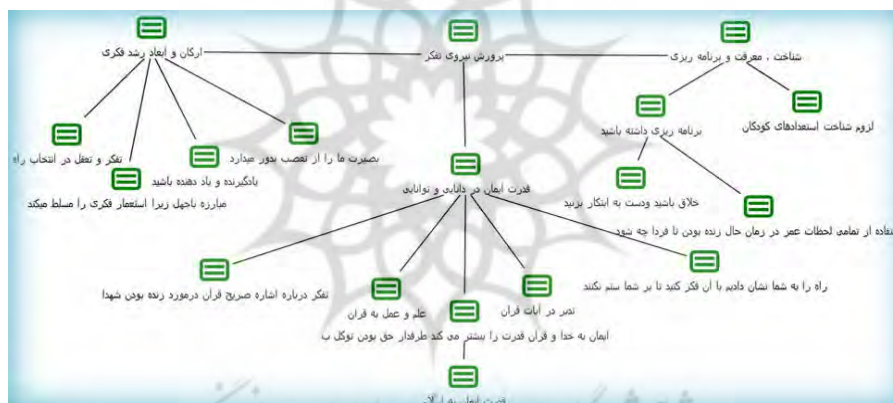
ارکان و ابعاد رشد فکری

پرورش نیروی تفکر

شناخت ، معرفت و برنامه ریزی

برنامه ریزی داشته باشید

لزوم شناخت استعدادهای کودکان

تفکر و تعقل در انتخاب راه

یادگیرنده و یاد دهنده باشید

بصیرت ما را از تعصب بدور میدارد

مبارزه باجهل زیرا استعمار فکری را مسلط میکند

قدرت ایمان در دانایی و توانایی

خلاق باشید ودست به ابتکار بزنید

استفاده از تمامی لحظات عمر در زمان حال زنده بودن تا فردا چه شود

راه را به شما نشان دادیم با آن فکر کنید تا بر شما ستم نکنند

تفکر درباره اشاره صریح قران درمورد زنده بودن شهدا

علم و عمل به قران

تدبر در ایات قران

ایمان به خدا و قران قدرت را بیشتر می کند طرفدار حق بودن توکل ب

قدرت ایمان به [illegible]